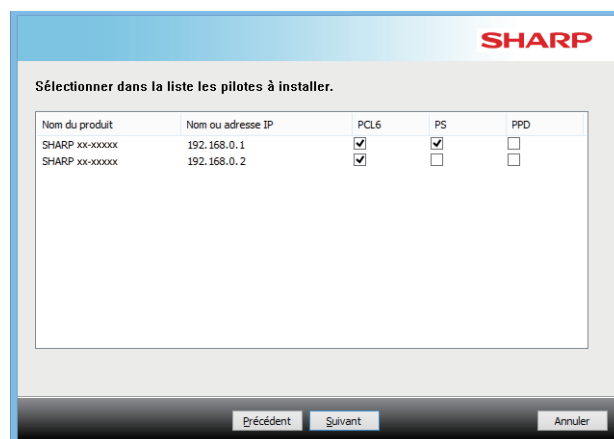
SHARP

Sélectionner dans la liste les pilotes à installer.

| Nom du produit | Nom ou adresse IP | PCL6 | PS | PPD |
|---|---|---|---|---|
| SHARP xx-xxxxx | 192.168.0.1 | ☑ | ☑ | ☐ |
| SHARP xx-xxxxx | 192.168.0.2 | ☑ | ☐ | ☐ |

Précédent Suivant Annuler